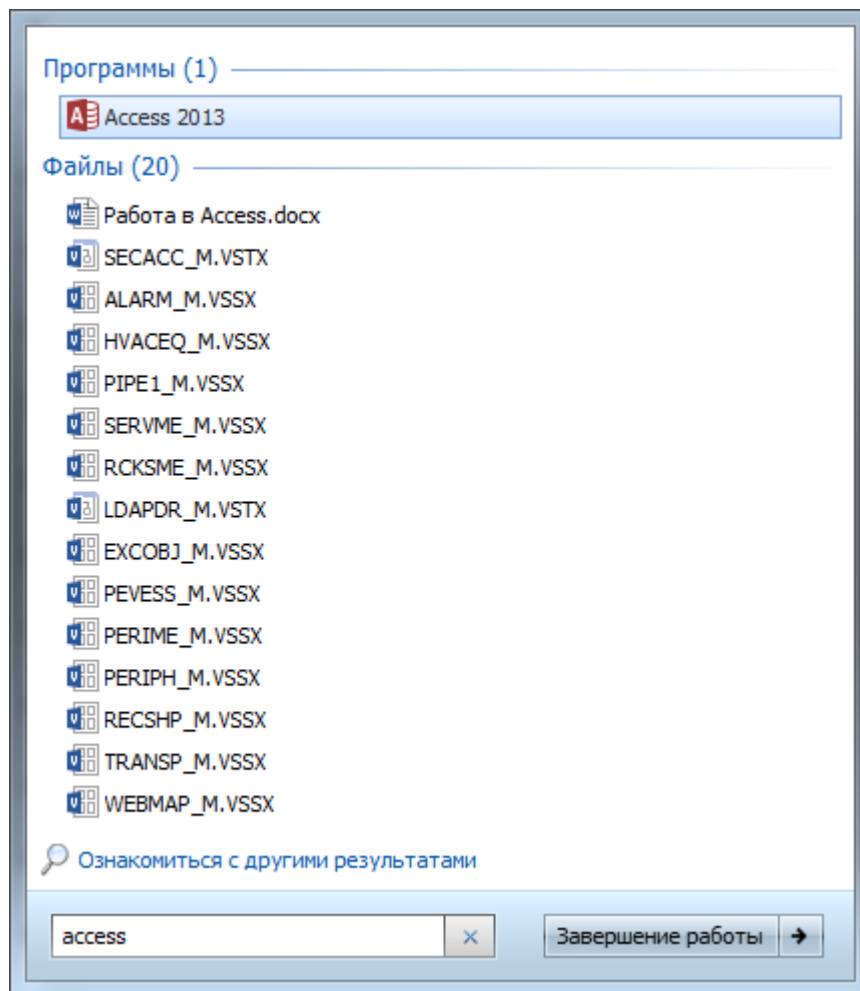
Программы (1)

Access 2013

Файлы (20)

Работа в Access.docx

SECACC_M.VSTX

ALARM_M.VSSX

HVACEQ_M.VSSX

PIPE1_M.VSSX

SERVME_M.VSSX

RCKSME_M.VSSX

LDAPDR_M.VSTX

EXCOBJ_M.VSSX

PEVESS_M.VSSX

PERIME_M.VSSX

PERIPH_M.VSSX

RECSHP_M.VSSX

TRANSP_M.VSSX

WEBMAP_M.VSSX

Ознакомиться с другими результатами

access

×

Завершение работы